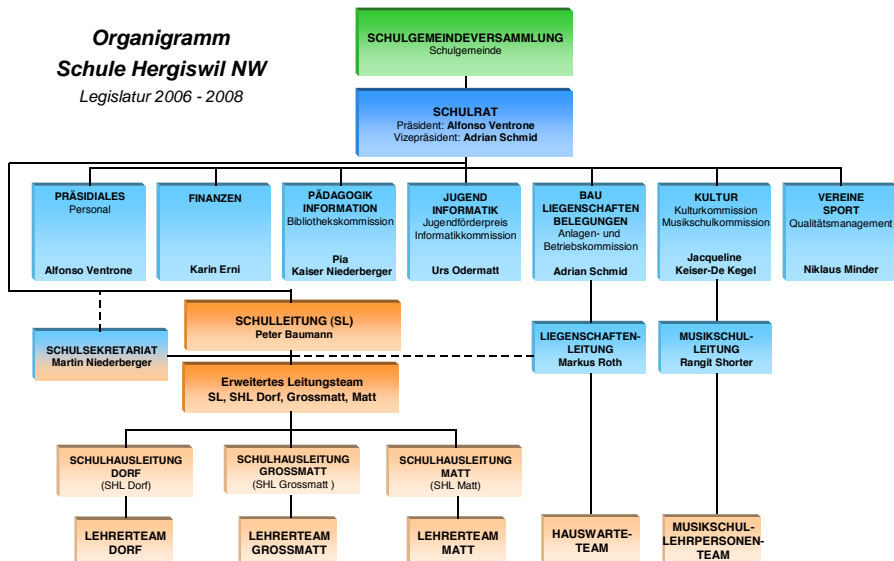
Organigramm
Schule Hergiswil NW
Legislatur 2006 - 2008

SCHULGEMEINDEVERSAMMLUNG
Schulgemeinde

SCHULRAT
Präsident: Alfonso Ventrone
Vizepräsident: Adrian Schmid

PRÄSIDIALES
Personal
Alfonso Ventrone

FINANZEN
Karin Erni

PÄDAGOGIK INFORMATION
Bibliothekskommission
Pia Kaiser Niederberger

JUGEND INFORMATIK
Jugendförderpreis
Informatikkommission
Urs Odermatt

BAU LIEGENSCHAFTEN BELEGUNGEN
Anlagen- und Betriebskommission
Adrian Schmid

KULTUR
Kulturkommission
Musikschulkommission
Jacqueline Keiser-De Kegel

VEREINE SPORT
Qualitätsmanagement
Niklaus Minder

SCHULLEITUNG (SL)
Peter Baumann

SCHULSEKRETARIAT
Martin Niederberger

LIEGENSCHAFTEN-LEITUNG
Markus Roth

MUSIKSCHUL-LEITUNG
Rangit Shorter

Erweitertes Leitungsteam
SL, SHL Dorf, Grossmatt, Matt

SCHULHAUSLEITUNG DORF
(SHL Dorf)

SCHULHAUSLEITUNG GROSSMATT
(SHL Grossmatt )

SCHULHAUSLEITUNG MATT
(SHL Matt)

LEHRERTEAM DORF

LEHRERTEAM GROSSMATT

LEHRERTEAM MATT

HAUSWARTE-TEAM

MUSIKSCHUL-LEHRPERSONEN-TEAM